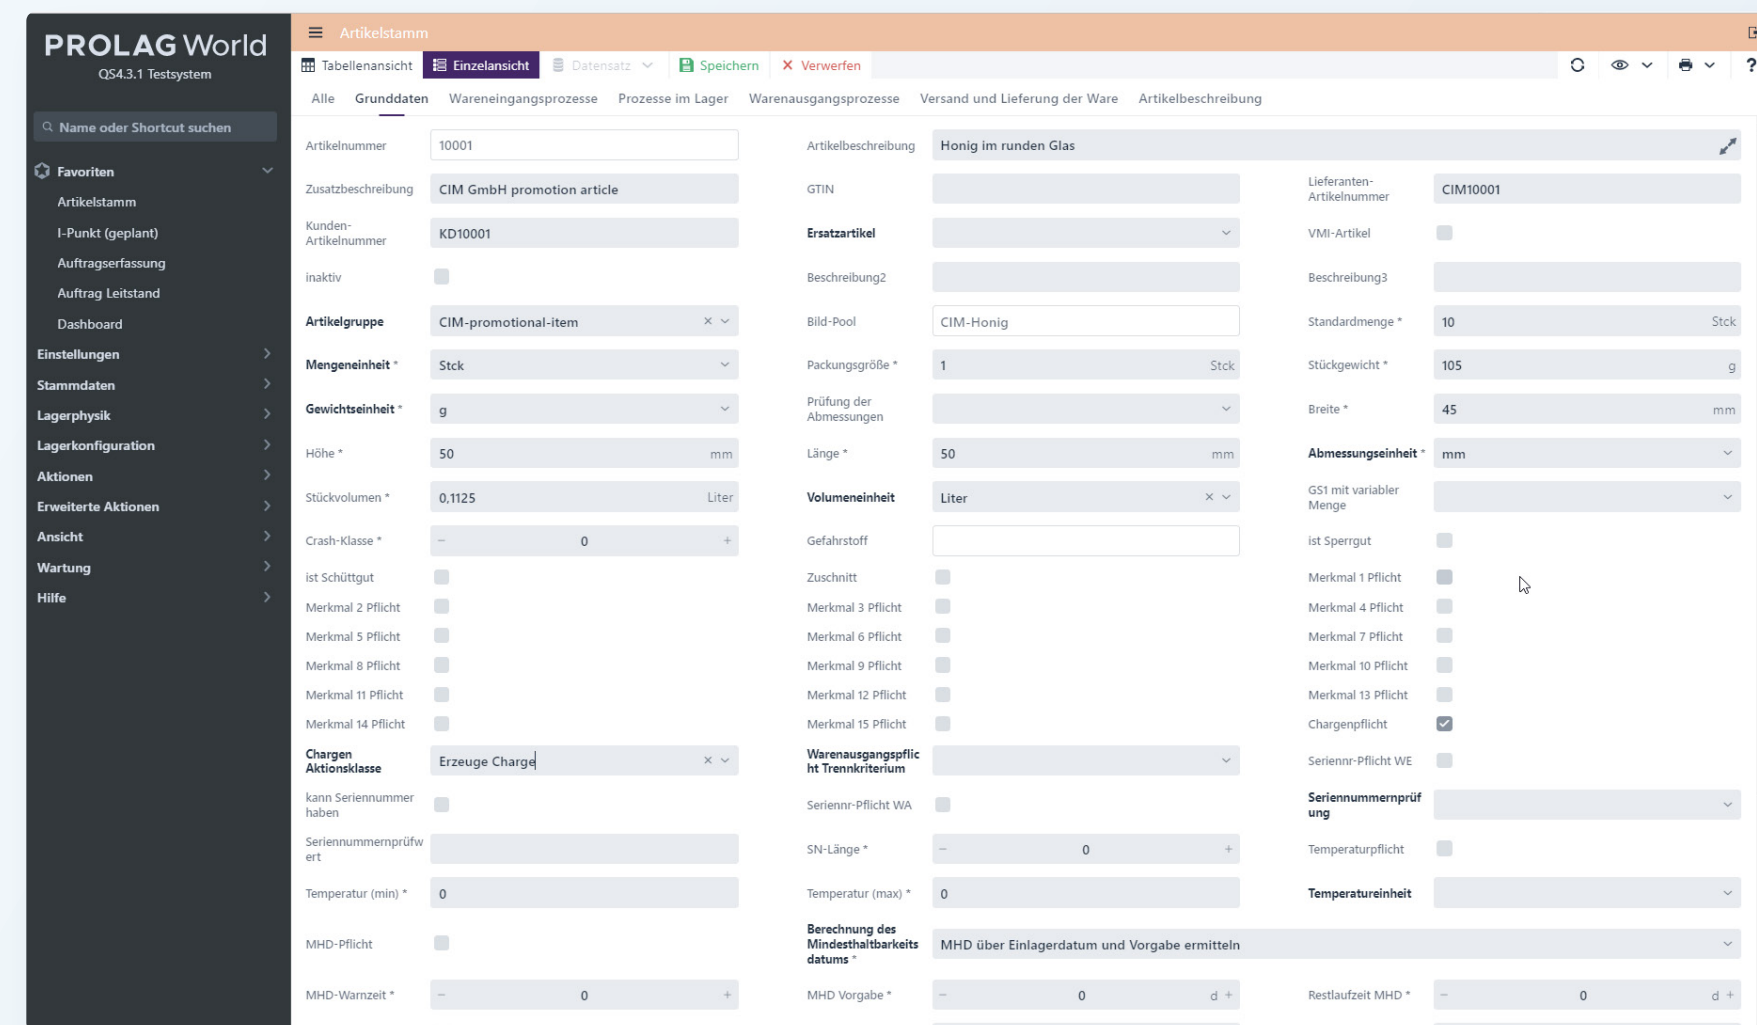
PROLAG World
QS4.3.1 Testsystem

Name oder Shortcut suchen

Favoriten
Artikelstamm
I-Punkt (geplant)
Auftragserfassung
Auftrag Leitstand
Dashboard
Einstellungen
Stammdaten
Lagerphysik
Lagerkonfiguration
Aktionen
Erweiterte Aktionen
Ansicht
Wartung
Hilfe

Artikelstamm

Tabellenansicht | Einzelansicht | Datensatz | Speichern | Verwerfen

Alle | Grunddaten | Wareneingangsprozesse | Prozesse im Lager | Warenausgangsprozesse | Versand und Lieferung der Ware | Artikelbeschreibung

Artikelnummer: 10001
Artikelbeschreibung: Honig im runden Glas
Zusatzbeschreibung: CIM GmbH promotion article
GTIN
Lieferanten-Artikelnummer: CIM10001
Kunden-Artikelnummer: KD10001
Ersatzartikel
VMI-Artikel
inaktiv
Beschreibung2
Beschreibung3
Artikelgruppe: CIM-promotional-item
Bild-Pool: CIM-Honig
Standardmenge *: 10 Stck
Mengeneinheit *: Stck
Packungsgröße *: 1 Stck
Stückgewicht *: 105 g
Gewichtseinheit *: g
Prüfung der Abmessungen
Breite *: 45 mm
Höhe *: 50 mm
Länge *: 50 mm
Abmessungseinheit *: mm
Stückvolumen *: 0,1125 Liter
Volumeneinheit: Liter
GS1 mit variabler Menge
Crash-Klasse *: − 0 +
Gefahrstoff
ist Sperrgut
ist Schüttgut
Zuschnitt
Merkmal 1 Pflicht
Merkmal 2 Pflicht
Merkmal 3 Pflicht
Merkmal 4 Pflicht
Merkmal 5 Pflicht
Merkmal 6 Pflicht
Merkmal 7 Pflicht
Merkmal 8 Pflicht
Merkmal 9 Pflicht
Merkmal 10 Pflicht
Merkmal 11 Pflicht
Merkmal 12 Pflicht
Merkmal 13 Pflicht
Merkmal 14 Pflicht
Merkmal 15 Pflicht
Chargenpflicht
Chargen Aktionsklasse: Erzeuge Charge
Warenausgangspflicht Trennkriterium
Seriennr-Pflicht WE
kann Seriennummer haben
Seriennr-Pflicht WA
Seriennummernprüfung
Seriennummernprüfwert
SN-Länge *: − 0 +
Temperaturpflicht
Temperatur (min) *: 0
Temperatur (max) *: 0
Temperatureinheit
MHD-Pflicht
Berechnung des Mindesthaltbarkeitsdatums *: MHD über Einlagerdatum und Vorgabe ermitteln
MHD-Warnzeit *: − 0 +
MHD Vorgabe *: − 0 d +
Restlaufzeit MHD *: − 0 d +